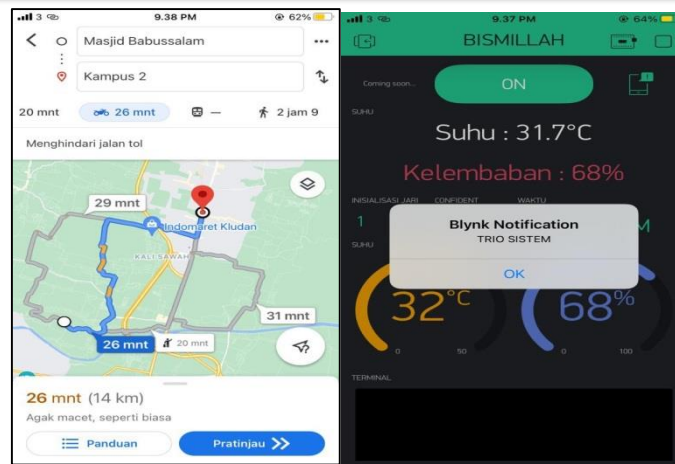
3 9.38 PM 62%

Masjid Babussalam

Kampus 2

20 mnt 26 mnt — 2 jam 9

Menghindari jalan tol

29 mnt

Indomaret Kludan

KALI SAWAH

31 mnt

26 mnt 20 mnt

26 mnt (14 km)

Agak macet, seperti biasa

Panduan

Pratinjau

3 9.37 PM 64%

BISMILLAH

Coming soon...

ON

SUHU

Suhu : 31.7°C

Kelembaban : 68%

INISIALISASI JARI CONFIDENT WAKTU

1 M

Blynk Notification

TRIO SISTEM

OK

SUHU

32°C

68%

0 50 0 100

TERMINAL